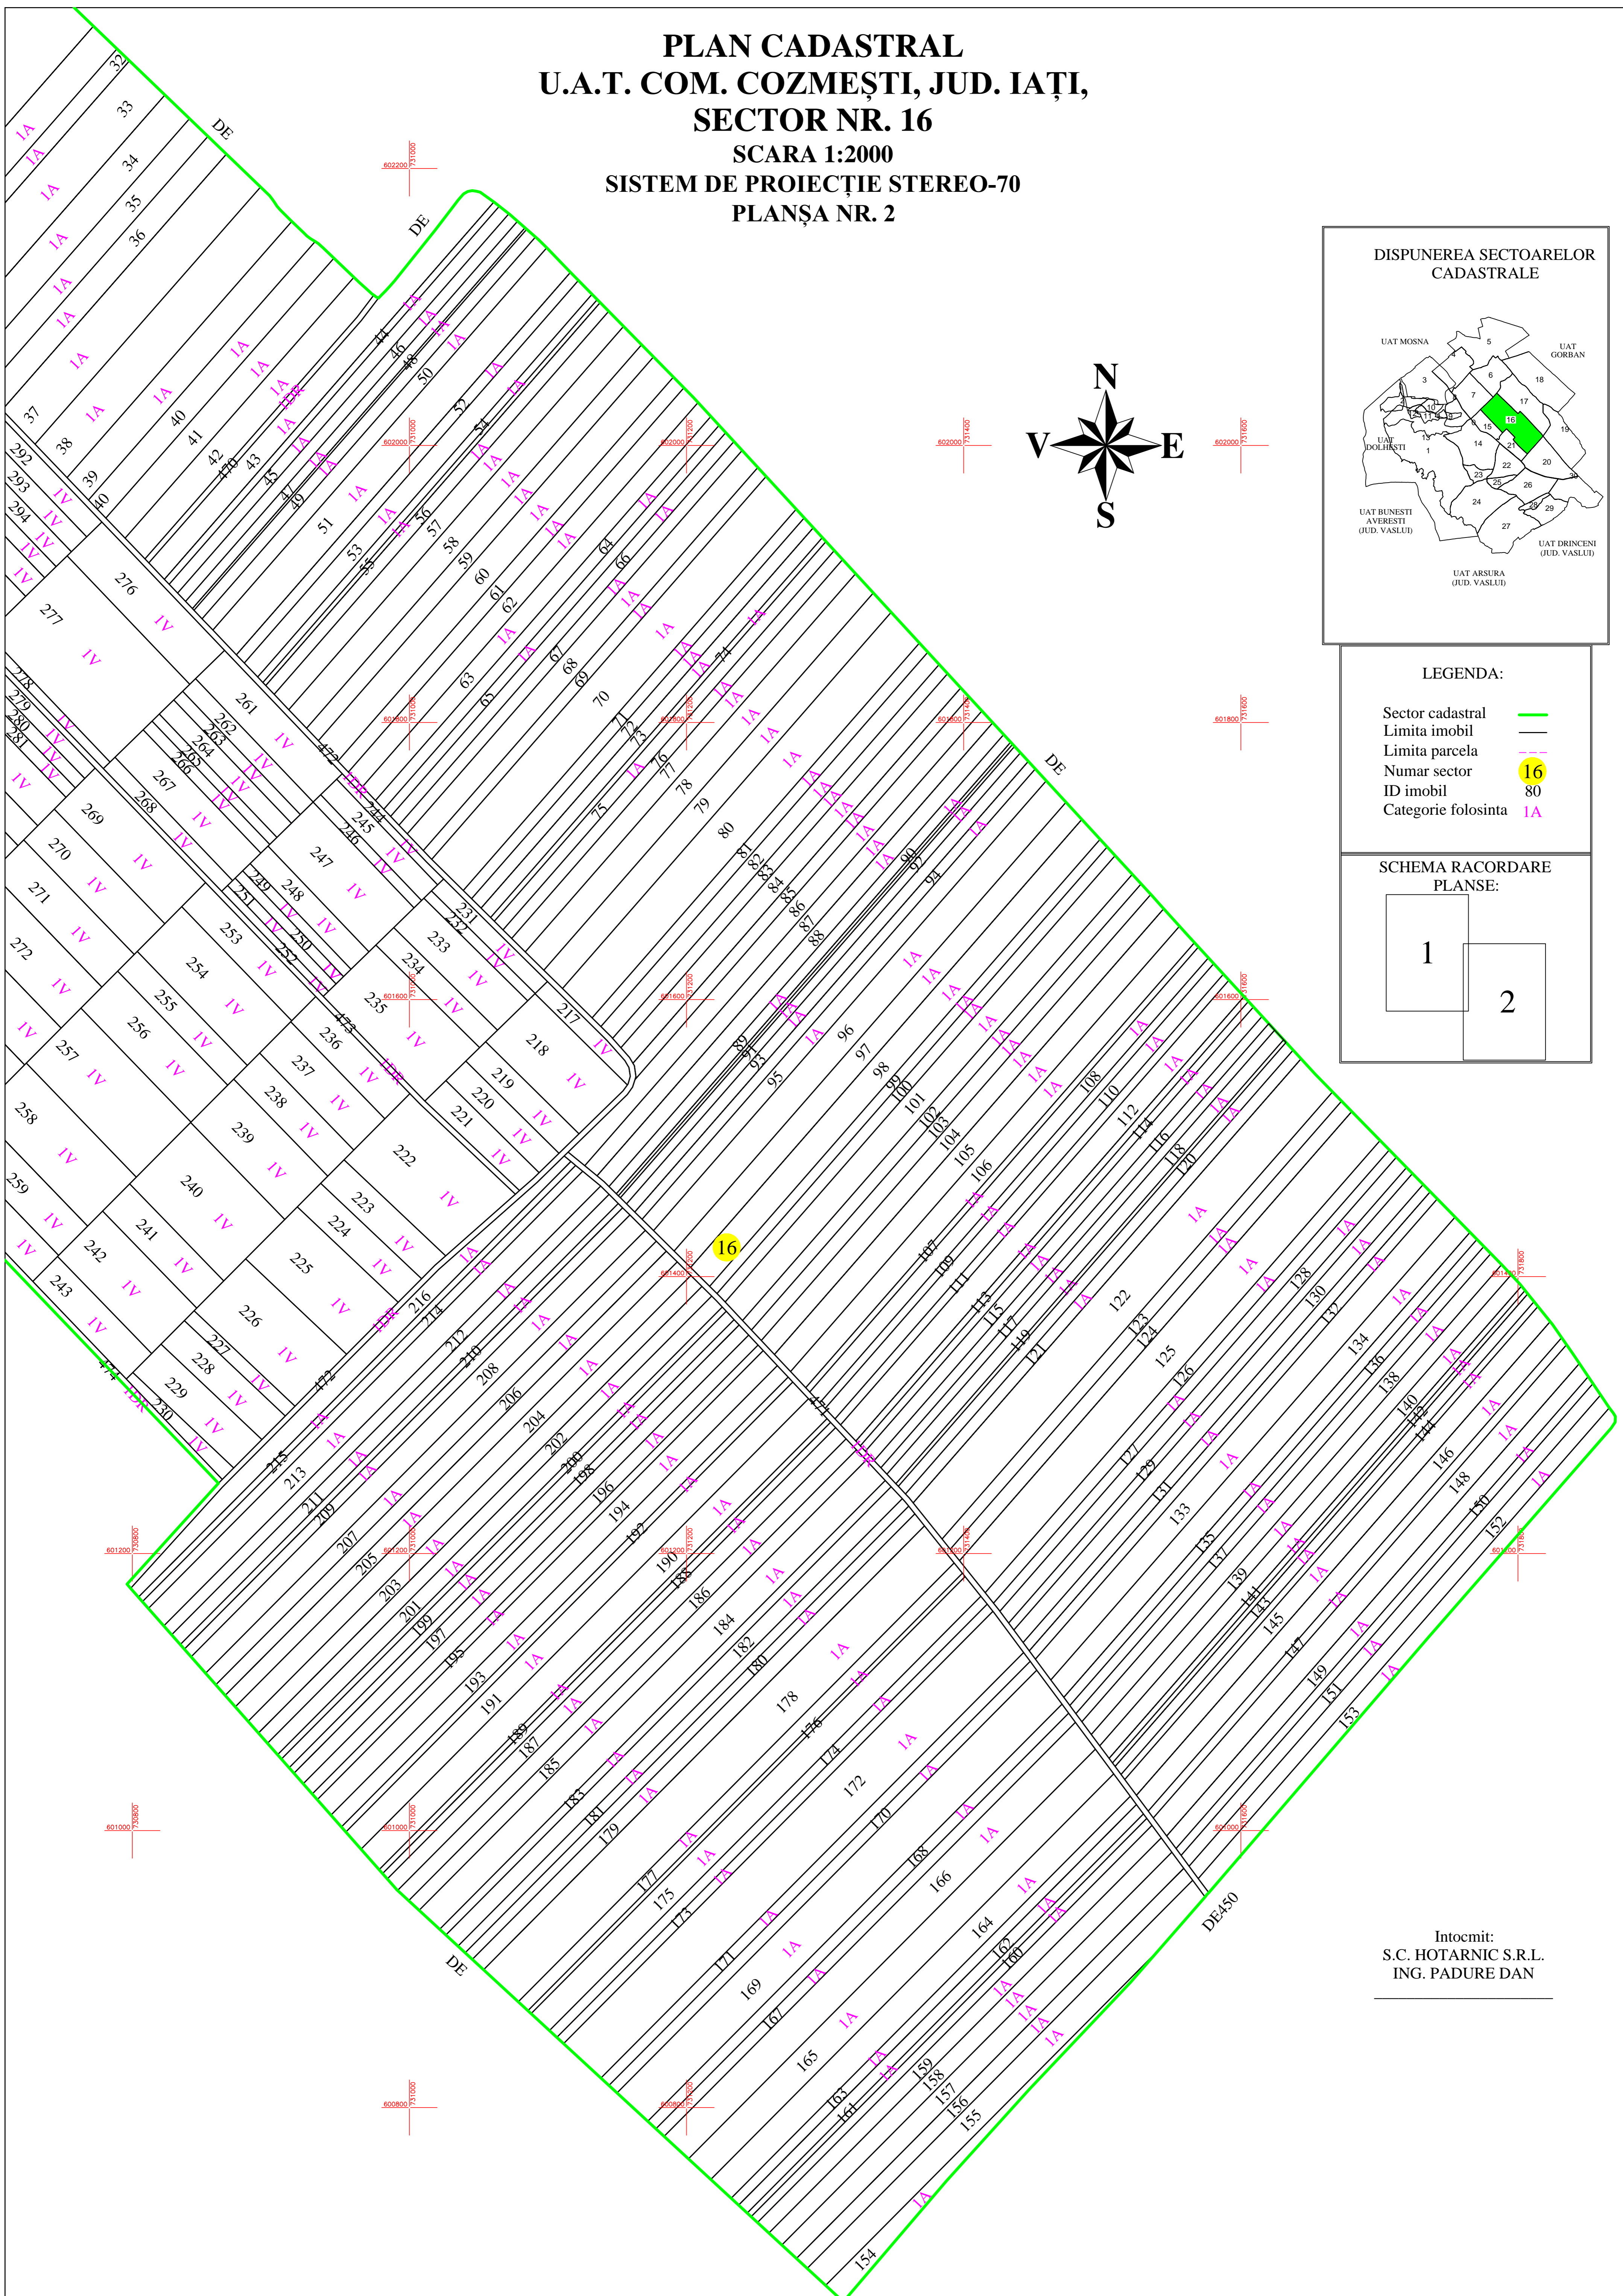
PLAN CADASTRAL
U.A.T. COM. COZMEȘTI, JUD. IAȚI,
SECTOR NR. 16
SCARA 1:2000
SISTEM DE PROIECȚIE STEREO-70
PLANȘA NR. 2

N
V E
S

DISPUNEREA SECTOARELOR CADASTRALE

UAT MOSNA
UAT GORBAN
UAT DOLHESTI
UAT BUNESTI AVERESTI (JUD. VASLUI)
UAT DRINCENI (JUD. VASLUI)
UAT ARSURA (JUD. VASLUI)

LEGENDA:

Sector cadastral
Limita imobil
Limita parcela
Numar sector 16
ID imobil 80
Categorie folosinta 1A

SCHEMA RACORDARE PLANSE:
1
2

DE
DE
DE
DE
DE450

16

Intocmit:
S.C. HOTARNIC S.R.L.
ING. PADURE DAN